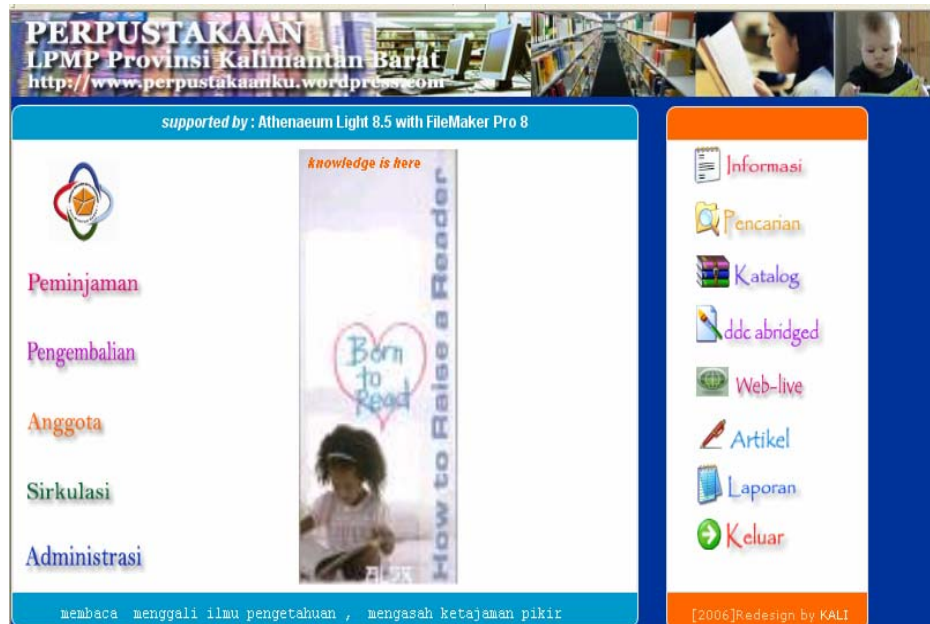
PERPUSTAKAAN
LPMP Provinsi Kalimantan Barat
http://www.perpustakaanku.wordpress.com

supported by : Athenaeum Light 8.5 with FileMaker Pro 8

knowledge is here

How to Raise a Reader

Born to Read

Peminjaman

Pengembalian

Anggota

Sirkulasi

Administrasi

Informasi

Pencarian

Katalog

ddc abridged

Web-live

Artikel

Laporan

Keluar

membaca menggali ilmu pengetahuan , mengasah ketajaman pikir

[2006]Redesign by KALI